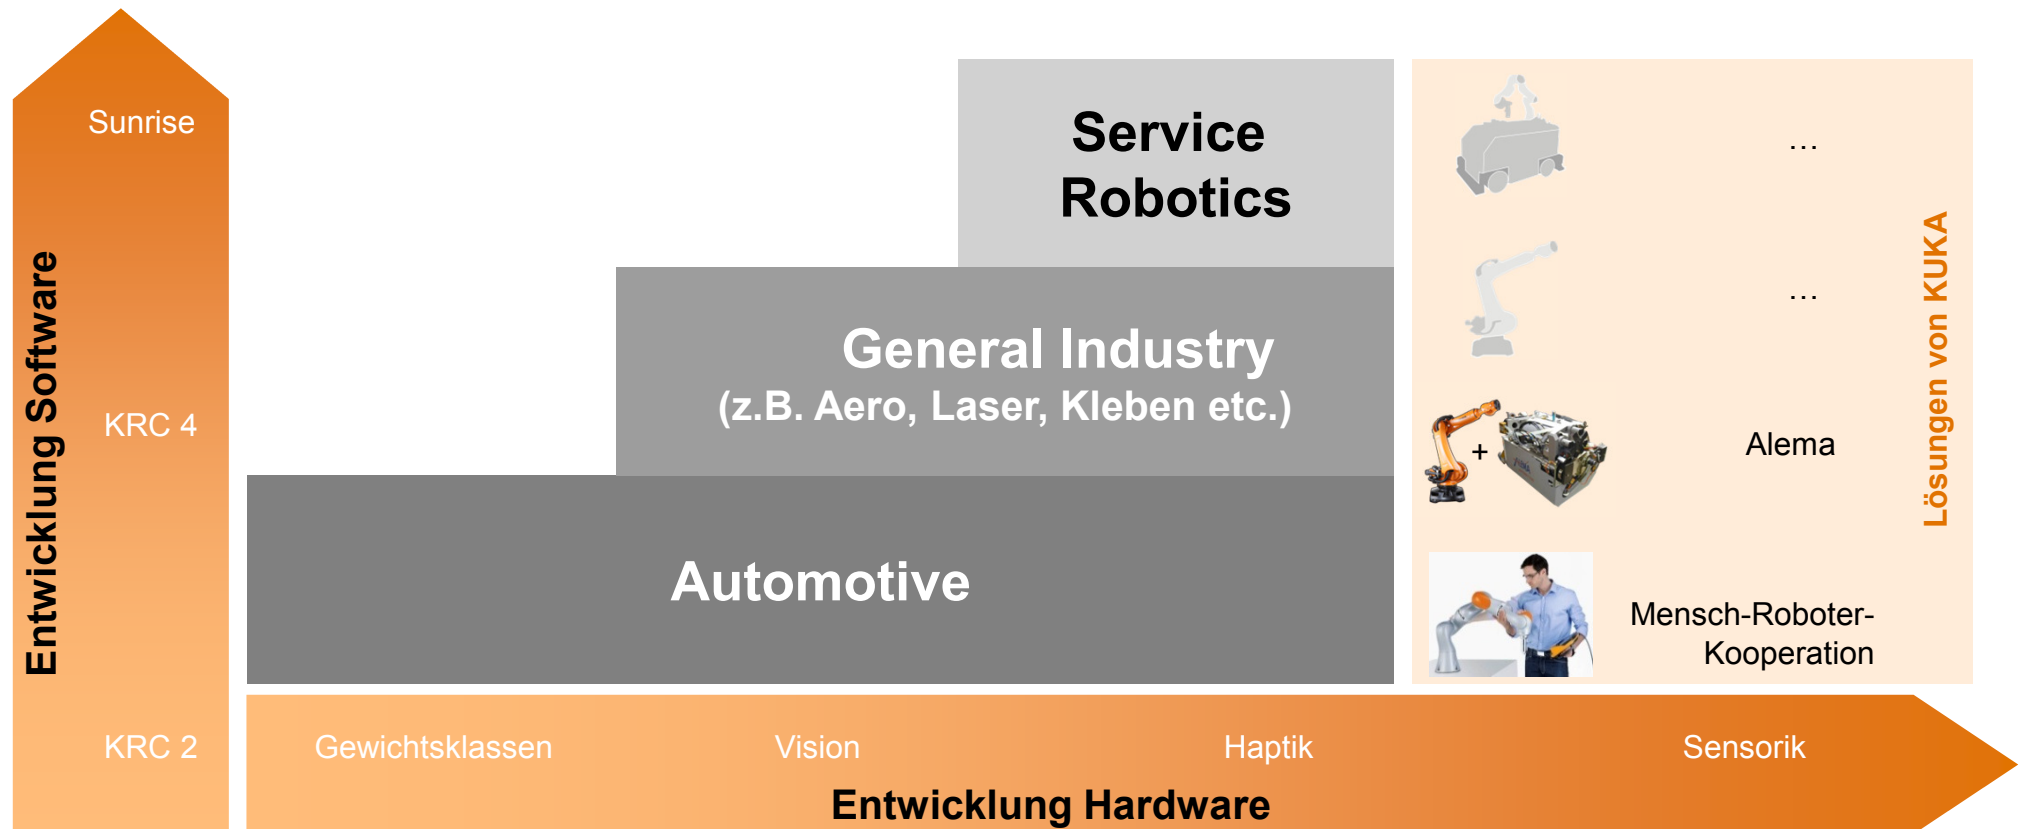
Entwicklung Software

Sunrise

KRC 4

KRC 2

Service Robotics

General Industry
(z.B. Aero, Laser, Kleben etc.)

Automotive

...

...

+

Alema

Mensch-Roboter-Kooperation

Lösungen von KUKA

Gewichtsklassen

Vision

Haptik

Sensorik

Entwicklung Hardware